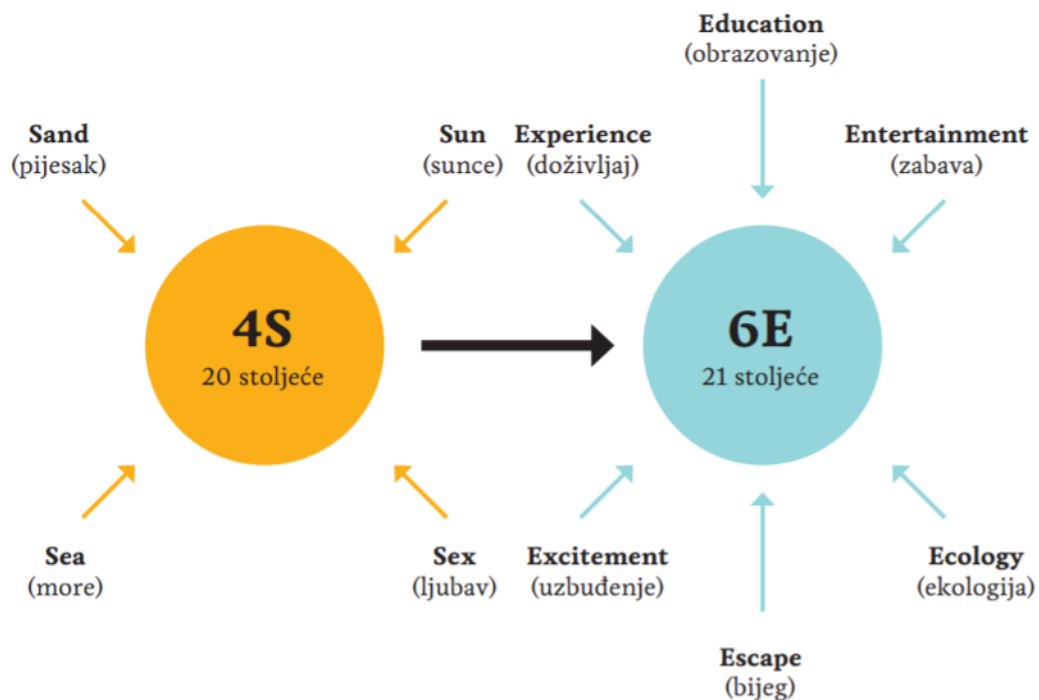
Sand
(pijesak)

Sun
(sunce)

4S
20 stoljeće

Sea
(more)

Sex
(ljubav)

Education
(obrazovanje)

Experience
(doživljaj)

Entertainment
(zabava)

6E
21 stoljeće

Excitement
(uzbuđenje)

Ecology
(ekologija)

Escape
(bijeg)